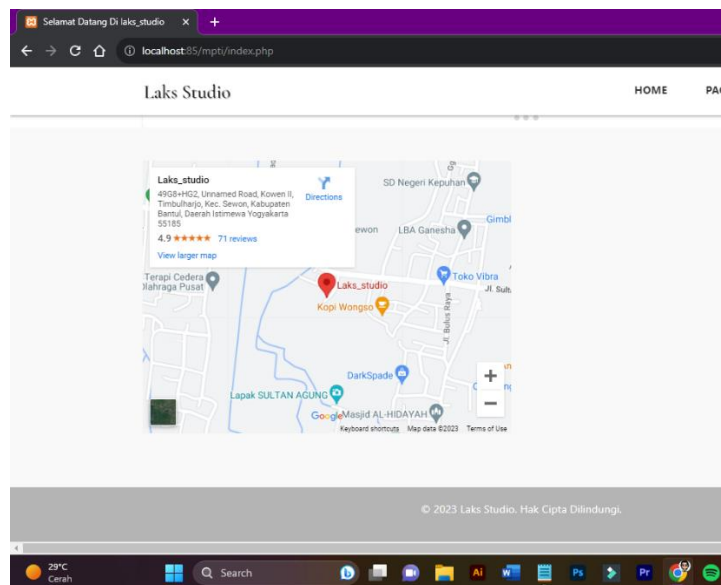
Selamat Datang Di laks_studio
localhost:85/mpti/index.php
Laks Studio
HOME
PA

Laks_studio
49G8+HG2, Unnamed Road, Kowen II, Timbulharjo, Kec. Sewon, Kabupaten Bantul, Daerah Istimewa Yogyakarta 55185
Directions
4.9 ★★★★★ 71 reviews
View larger map
SD Negeri Kepuhan
Gimbl
ewon
LBA Ganesha
Terapi Cedera Olahraga Pusat
Toko Vibra
Laks_studio
Jl. Sulta
Kopi Wongso
Jl. Bulus Raya
DarkSpade
Lapak SULTAN AGUNG
Google
Masjid AL-HIDAYAH
Keyboard shortcuts
Map data ©2023
Terms of Use

© 2023 Laks Studio. Hak Cipta Dilindungi.

29°C
Cerah
Search